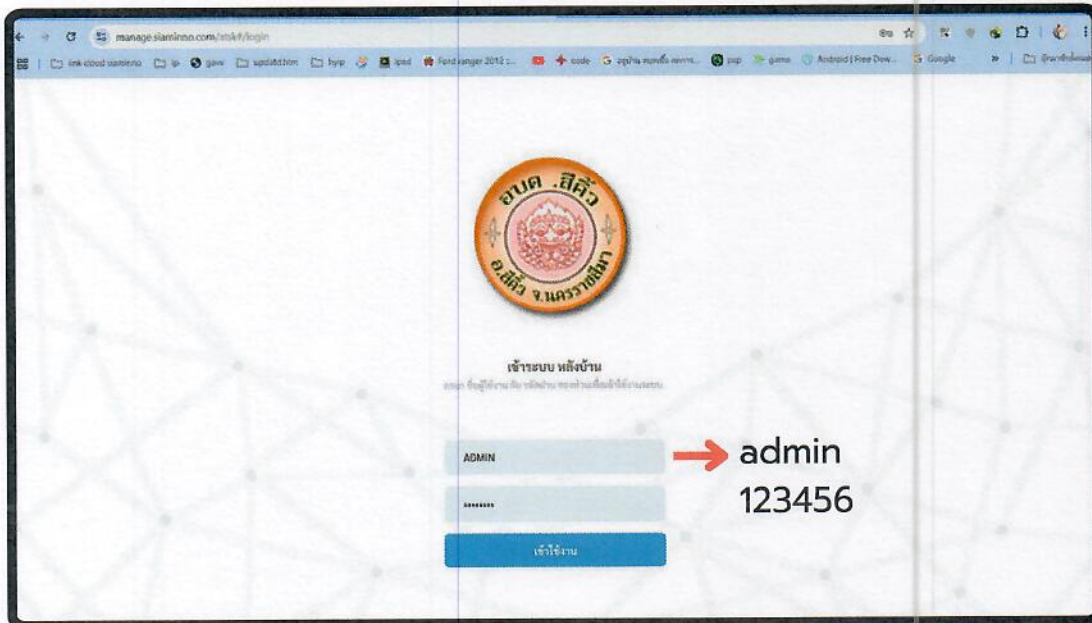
manage.siaminno.com/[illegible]/login

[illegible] link cloud siaminno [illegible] gaw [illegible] update.htm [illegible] hyp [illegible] ipad Ford ranger 2012 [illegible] code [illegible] pop game Android | Free Dow... Google

อบต .สีคิ้ว
อ.สีคิ้ว จ.นครราชสีมา

เข้าระบบ หลังบ้าน
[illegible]

ADMIN
admin
123456

เข้าใช้งาน